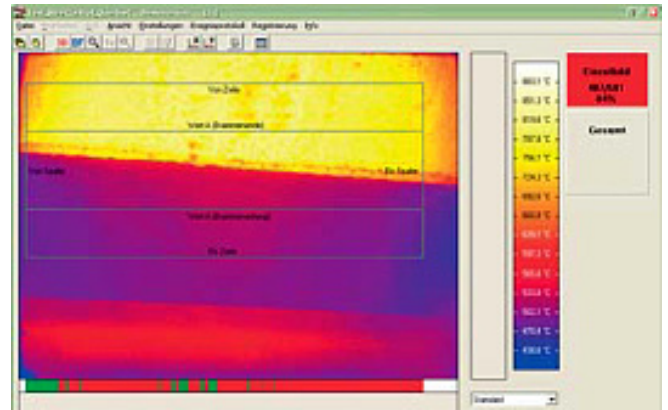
Datei Ansicht Einstellungen Ereignisprotokoll Registrierung Info

Von Zeile
Von Zeile (Kantenerkennung)
Von Spalte
Bis Spalte
Von Zeile (Kantenerkennung)
Bis Zeile

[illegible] °C
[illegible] °C
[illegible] °C
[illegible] °C
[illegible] °C
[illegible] °C
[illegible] °C
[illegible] °C
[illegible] °C
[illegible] °C
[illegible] °C
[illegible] °C
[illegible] °C
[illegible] °C
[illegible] °C

Einzelbild
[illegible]
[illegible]

Gesamt

Standard